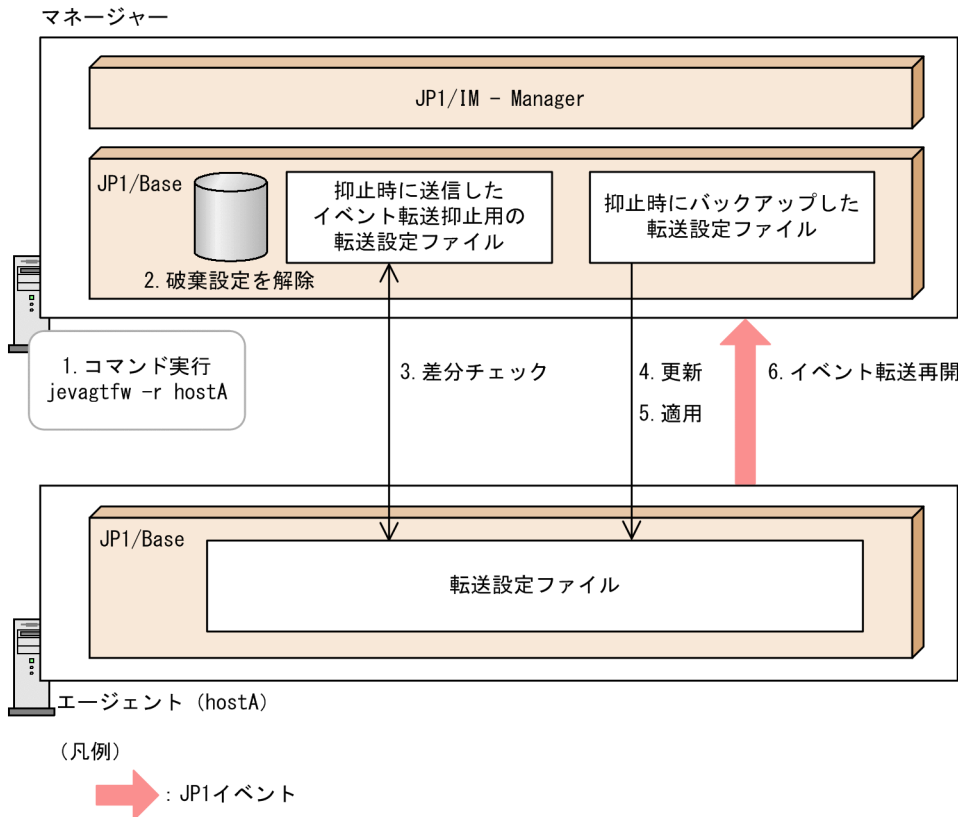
マネージャー

JP1/IM - Manager

JP1/Base

抑止時に送信したイベント転送抑止用の転送設定ファイル

抑止時にバックアップした転送設定ファイル

2. 破棄設定を解除

1. コマンド実行
jevagtfw -r hostA

3. 差分チェック

4. 更新

5. 適用

6. イベント転送再開

JP1/Base

転送設定ファイル

エージェント（hostA）

（凡例）

：JP1イベント